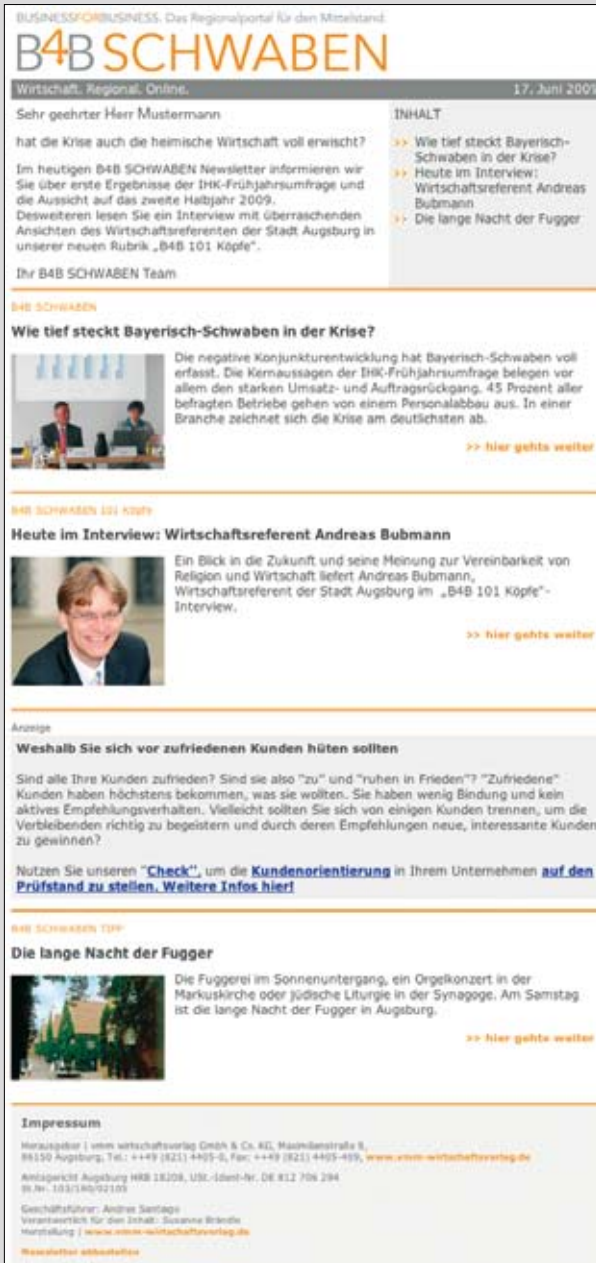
BUSINESSFORBUSINESS. Das Regionalportal für den Mittelstand.

B4B SCHWABEN

Wirtschaft. Regional. Online.

17. Juni 200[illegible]

Sehr geehrter Herr Mustermann

hat die Krise auch die heimische Wirtschaft voll erwischt?

Im heutigen B4B SCHWABEN Newsletter informieren wir Sie über erste Ergebnisse der IHK-Frühjahrsumfrage und die Aussicht auf das zweite Halbjahr 2009. Desweiteren lesen Sie ein Interview mit überraschenden Ansichten des Wirtschaftsreferenten der Stadt Augsburg in unserer neuen Rubrik „B4B 101 Köpfe".

Ihr B4B SCHWABEN Team

INHALT

>> Wie tief steckt Bayerisch-Schwaben in der Krise?

>> Heute im Interview: Wirtschaftsreferent Andreas Bubmann

>> Die lange Nacht der Fugger

B4B SCHWABEN

Wie tief steckt Bayerisch-Schwaben in der Krise?

Die negative Konjunkturentwicklung hat Bayerisch-Schwaben voll erfasst. Die Kernaussagen der IHK-Frühjahrsumfrage belegen vor allem den starken Umsatz- und Auftragsrückgang. 45 Prozent aller befragten Betriebe gehen von einem Personalabbau aus. In einer Branche zeichnet sich die Krise am deutlichsten ab.

>> hier gehts weiter

B4B SCHWABEN 101 Köpfe

Heute im Interview: Wirtschaftsreferent Andreas Bubmann

Ein Blick in die Zukunft und seine Meinung zur Vereinbarkeit von Religion und Wirtschaft liefert Andreas Bubmann, Wirtschaftsreferent der Stadt Augsburg im „B4B 101 Köpfe"-Interview.

>> hier gehts weiter

Anzeige

Weshalb Sie sich vor zufriedenen Kunden hüten sollten

Sind alle Ihre Kunden zufrieden? Sind sie also "zu" und "ruhen in Frieden"? "Zufriedene" Kunden haben höchstens bekommen, was sie wollten. Sie haben wenig Bindung und kein aktives Empfehlungsverhalten. Vielleicht sollten Sie sich von einigen Kunden trennen, um die Verbleibenden richtig zu begeistern und durch deren Empfehlungen neue, interessante Kunden zu gewinnen?

Nutzen Sie unseren "Check", um die Kundenorientierung in Ihrem Unternehmen auf den Prüfstand zu stellen. Weitere Infos hier!

B4B SCHWABEN TIPP

Die lange Nacht der Fugger

Die Fuggerei im Sonnenuntergang, ein Orgelkonzert in der Markuskirche oder jüdische Liturgie in der Synagoge. Am Samstag ist die lange Nacht der Fugger in Augsburg.

>> hier gehts weiter

Impressum

Herausgeber | vmm wirtschaftsverlag GmbH & Co. KG, Maximilianstraße 9, 86150 Augsburg, Tel.: +449 (821) 4405-0, Fax: +449 (821) 4405-409, www.vmm-wirtschaftsverlag.de

Amtsgericht Augsburg HRB 18208, USt.-Ident-Nr. DE 812 706 294 St.Nr. 103/190/02105

Geschäftsführer: Andrea Santiago
Verantwortlich für den Inhalt: Susanne Brändle
Herstellung | www.vmm-wirtschaftsverlag.de

Newsletter abbestellen